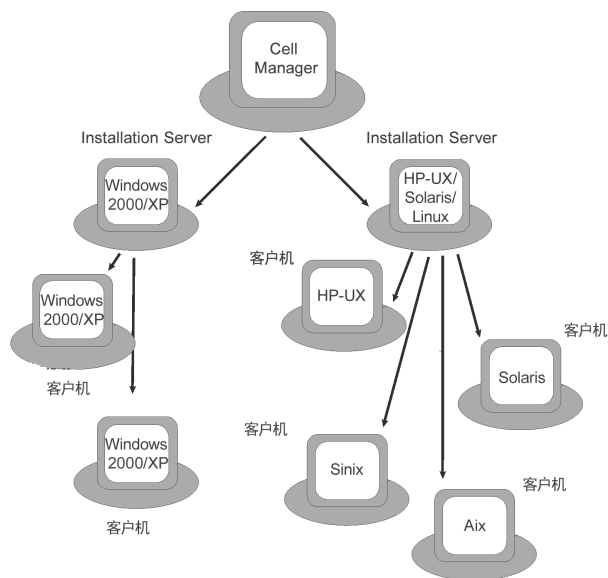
Cell Manager

Installation Server

Installation Server

Windows 2000/XP

HP-UX/ Solaris/ Linux

客户机

HP-UX

Windows 2000/XP

客户机

客户机

Solaris

客户机

Sinix

Windows 2000/XP

客户机

Aix

客户机